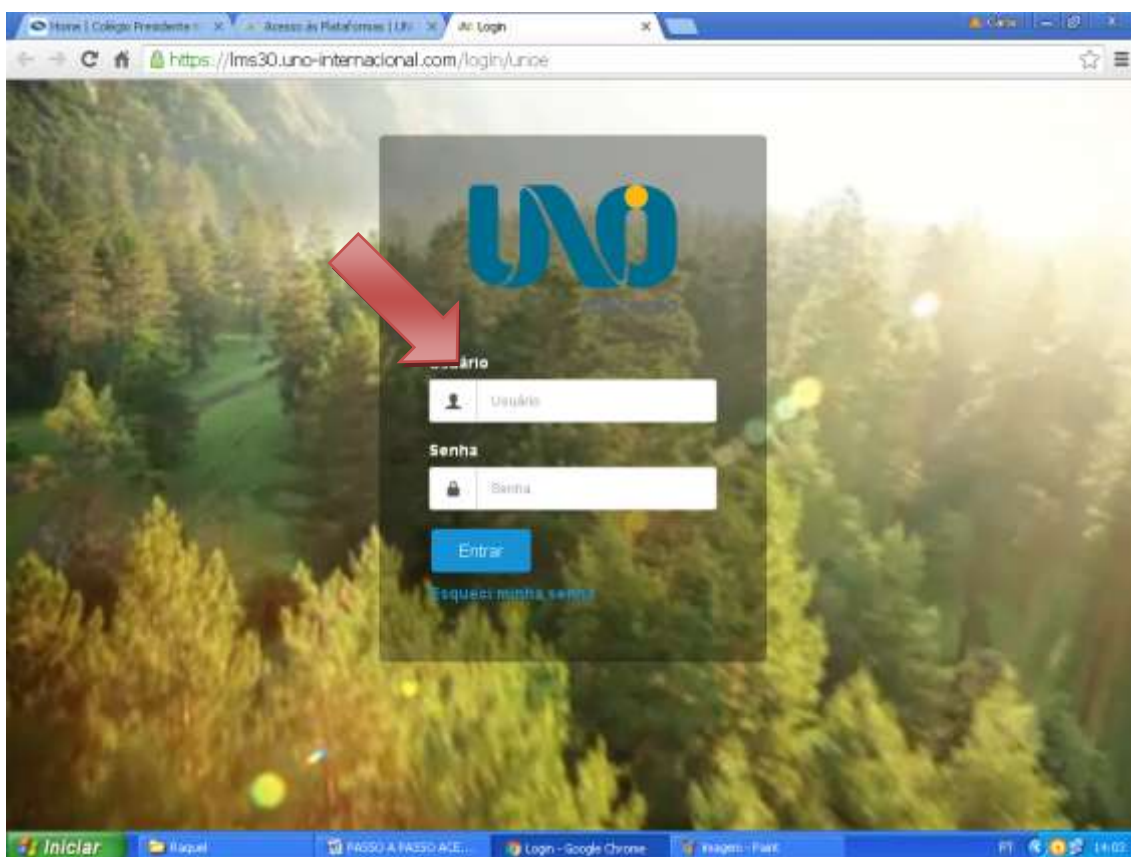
Home | Colégio Presidente × Acesso às Plataformas | UN × Login ×

Carla

https://lms30.uno-internacional.com/login/unoe

UNO

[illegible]ário

Usuário

Senha

Senha

Entrar

Esqueci minha senha

Iniciar Raquel PASSO A PASSO ACE... Login - Google Chrome Imagem - Paint PT 14:02